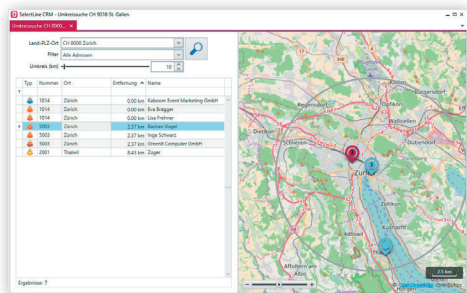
SelectLine CRM - Umkreissuche CH 9016 St. Gallen

Umkreissuche CH 8000... ×

Land-PLZ-Ort CH 8000 Zürich

Filter Alle Adressen

Umkreis (km) 10

| Typ | Nummer | Ort | Entfernung | Name |
|---|---|---|---|---|
| | 1014 | Zürich | 0.00 km | Kaboom Event Marketing GmbH |
| | 1014 | Zürich | 0.00 km | Eva Brägger |
| | 1014 | Zürich | 0.00 km | Uwe Frehner |
| | 5003 | Zürich | 2.37 km | Benben Vogel |
| | 5003 | Zürich | 2.37 km | Inge Schwarz |
| | 5003 | Zürich | 2.37 km | Greenit Computer GmbH |
| | 2001 | Thalwil | 8.43 km | Züger |

Ergebnisse: 7

Regensdorf
Kloten
Bassersdorf
Dietlikon
Wallisellen
Dietikon
Schlieren
Dübendorf
Zürich
Adliswil
Küsnacht
Affoltern am Albis
Thalwil
Horgen
2.5 km
© OpenStreetMap contributors